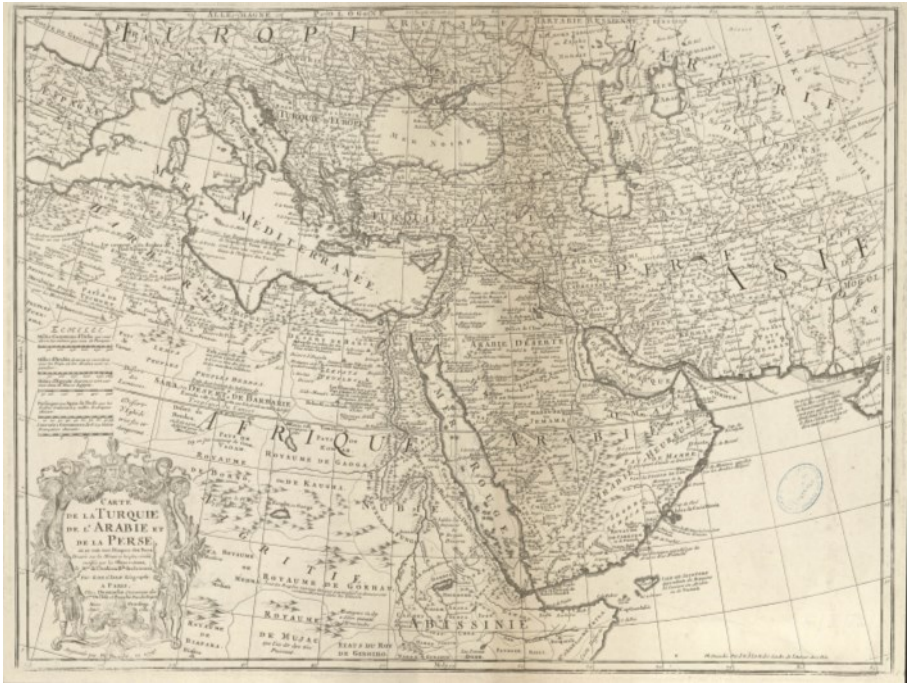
ALLEMAGNE

EUROPE

TARTARIE

TURQUIE D'EUROPE

MER NOIRE

MER MEDITERRANEE

TURQUIE

PERSE

ASIE

MOGOL

ARABIE DESERTE

ARABIE

AFRIQUE

SARA OU DESERT DE BARBARIE

ROYAUME DE GAOGA

ROYAUME DE BORNO

DE KAUGA

NIGRITIE

ROYAUME DE GORHAN

ROYAUME DE MUJAC

ROYAUME DE BIAFARA

ETATS DU ROY DE GINGIRO

ABISSINIE

MER ROUGE

ECHELLES

CARTE DE LA TURQUIE DE L'ARABIE ET DE LA PERSE

Par G. de l'Isle Géographe

A PARIS

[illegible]